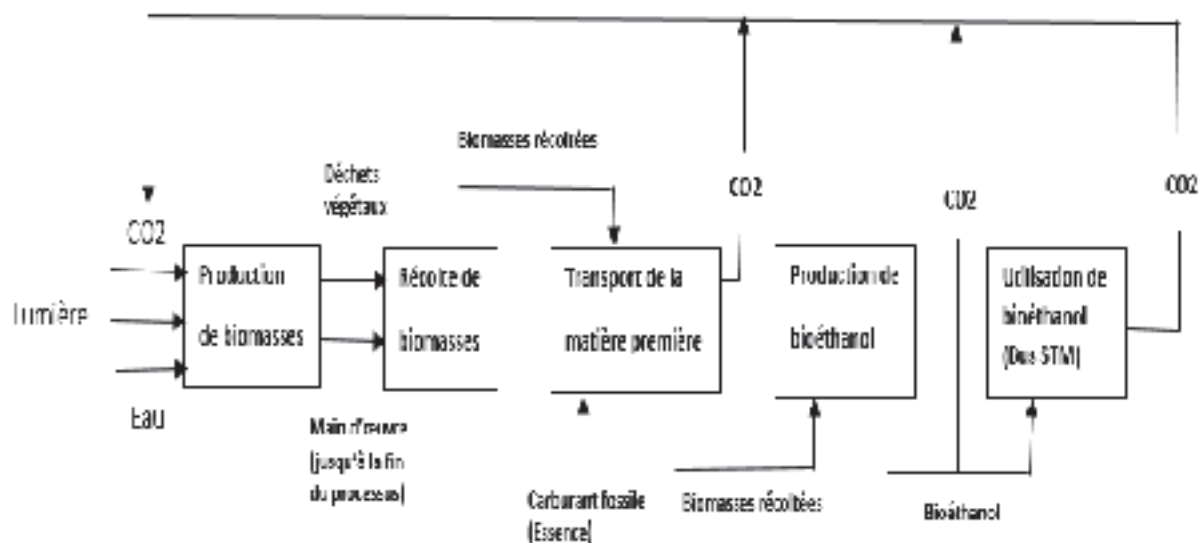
Biomasses récoltées

Déchets végétaux

CO2

CO2

CO2

CO2

Lumière

Eau

Production de biomasses

Récolte de biomasses

Transport de la matière première

Production de bioéthanol

Utilisation de bioéthanol (Dus STM)

Main d'œuvre (jusqu'à la fin du processus)

Carburant fossile (Essence)

Biomasses récoltées

Bioéthanol